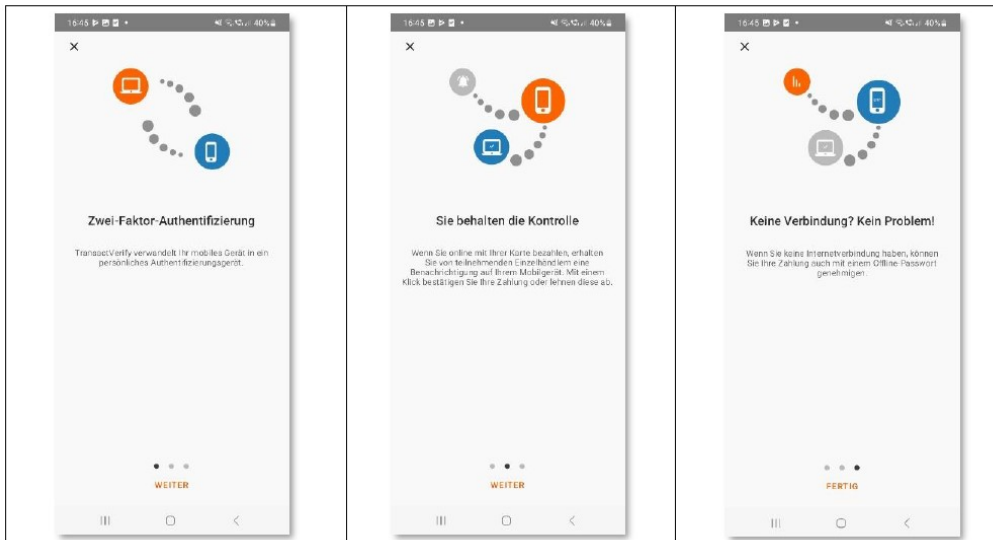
16:45 40%

×

Zwei-Faktor-Authentifizierung

TransactVerify verwandelt Ihr mobiles Gerät in ein persönliches Authentifizierungsgerät.

WEITER

16:45 40%

×

Sie behalten die Kontrolle

Wenn Sie online mit Ihrer Karte bezahlen, erhalten Sie von teilnehmenden Einzelhändlern eine Benachrichtigung auf Ihrem Mobilgerät. Mit einem Klick bestätigen Sie Ihre Zahlung oder lehnen diese ab.

WEITER

16:45 40%

×

Keine Verbindung? Kein Problem!

Wenn Sie keine Internetverbindung haben, können Sie Ihre Zahlung auch mit einem Offline-Passwort genehmigen.

FERTIG